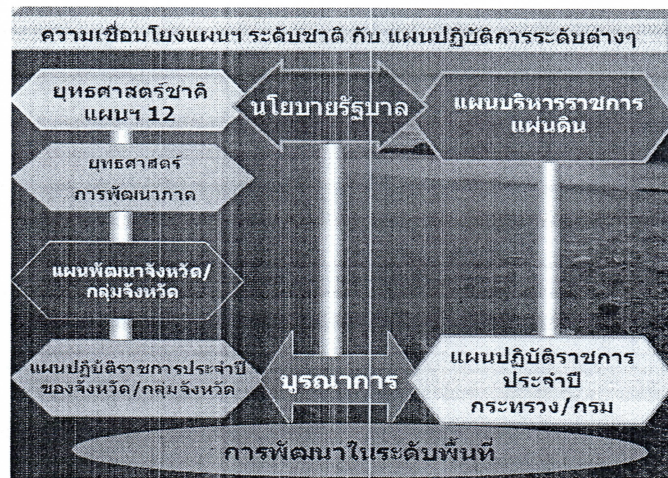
ความเชื่อมโยงแผนฯ ระดับชาติ กับ แผนปฏิบัติการระดับต่างๆ

ยุทธศาสตร์ชาติ แผนฯ 12

นโยบายรัฐบาล

แผนบริหารราชการแผ่นดิน

ยุทธศาสตร์การพัฒนาภาค

แผนพัฒนาจังหวัด/กลุ่มจังหวัด

แผนปฏิบัติราชการประจำปีของจังหวัด/กลุ่มจังหวัด

บูรณาการ

แผนปฏิบัติราชการประจำปี กระทรวง/กรม

การพัฒนาในระดับพื้นที่